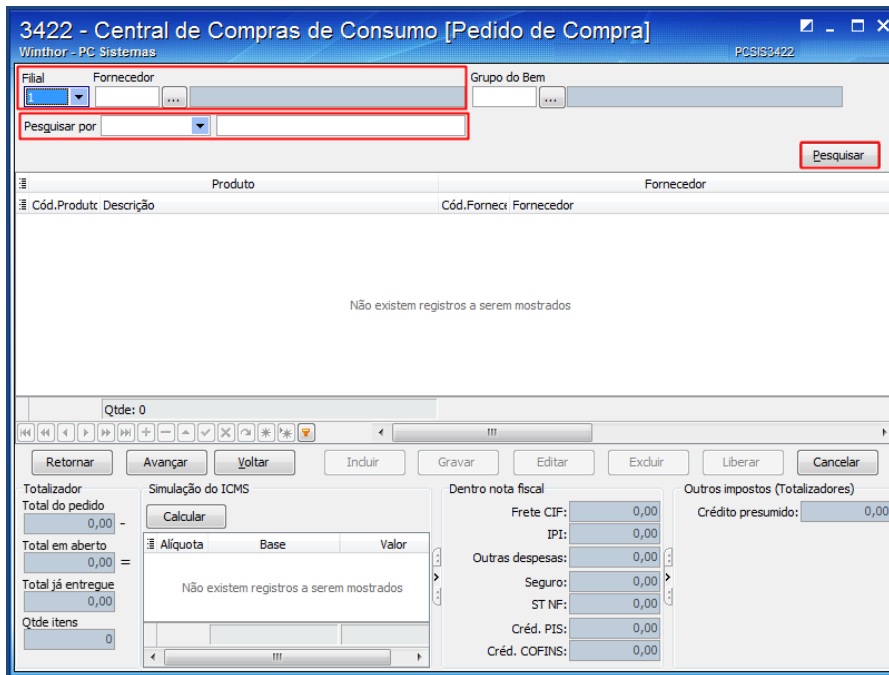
3422 - Central de Compras de Consumo [Pedido de Compra]
Winthor - PC Sistemas
PCSIS3422

Filial
1
Fornecedor
...
Grupo do Bem
...
Pesquisar por
Pesquisar

| Produto | | Fornecedor | |
|---|---|---|---|
| Cód.Produto | Descrição | Cód.Fornece | Fornecedor |

Não existem registros a serem mostrados

Qtde: 0

Retornar
Avançar
Voltar
Incluir
Gravar
Editar
Excluir
Liberar
Cancelar

Totalizador
Total do pedido
0,00 -
Total em aberto
0,00 =
Total já entregue
0,00
Qtde itens
0

Simulação do ICMS
Calcular
| Alíquota | Base | Valor |
|---|---|---|

Não existem registros a serem mostrados

Dentro nota fiscal
Frete CIF: 0,00
IPI: 0,00
Outras despesas: 0,00
Seguro: 0,00
ST NF: 0,00
Créd. PIS: 0,00
Créd. COFINS: 0,00

Outros impostos (Totalizadores)
Crédito presumido: 0,00